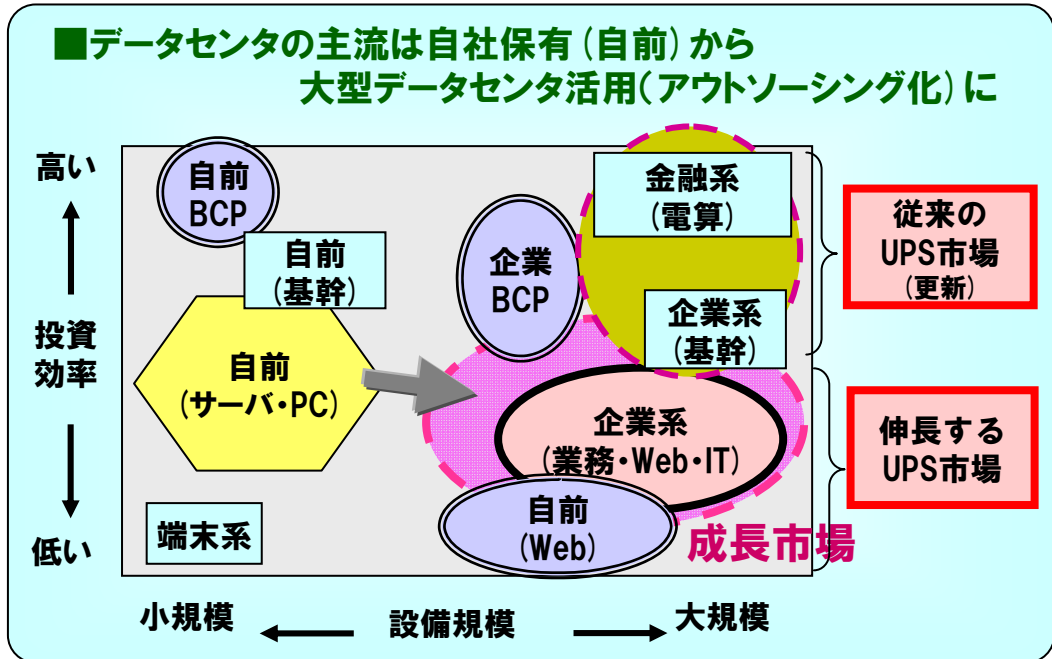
■データセンタの主流は自社保有（自前）から
大型データセンタ活用（アウトソーシング化）に

高い

投資
効率

低い

自前
BCP

自前
（基幹）

自前
（サーバ・PC）

端末系

企業
BCP

金融系
（電算）

企業系
（基幹）

企業系
（業務・Web・IT）

自前
（Web）

成長市場

従来の
UPS市場
（更新）

伸長する
UPS市場

小規模　設備規模　大規模